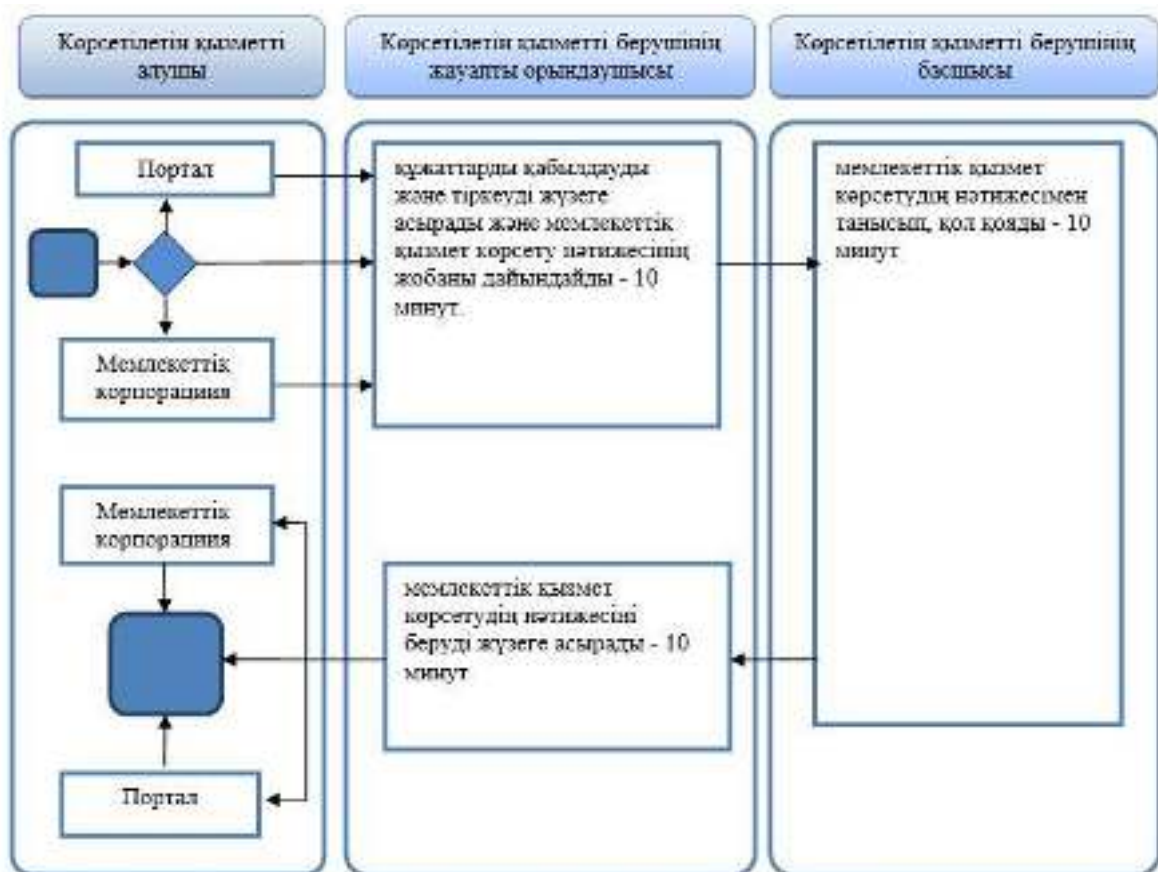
Көрсетілетін қызметті алушы

Көрсетілетін қызметті берушінің жауапты орындаушысы

Көрсетілетін қызметті берушінің басшысы

Портал

құжаттарды қабылдауды және тіркеуді жүзеге асырады және мемлекеттік қызмет көрсету нәтижесінің жобаны дайындайды - 10 минут.

мемлекеттік қызмет көрсетудің нәтижесімен танысып, қол қояды - 10 минут

Мемлекеттік корпорация

Мемлекеттік корпорация

мемлекеттік қызмет көрсетудің нәтижесін беруді жүзеге асырады - 10 минут

Портал